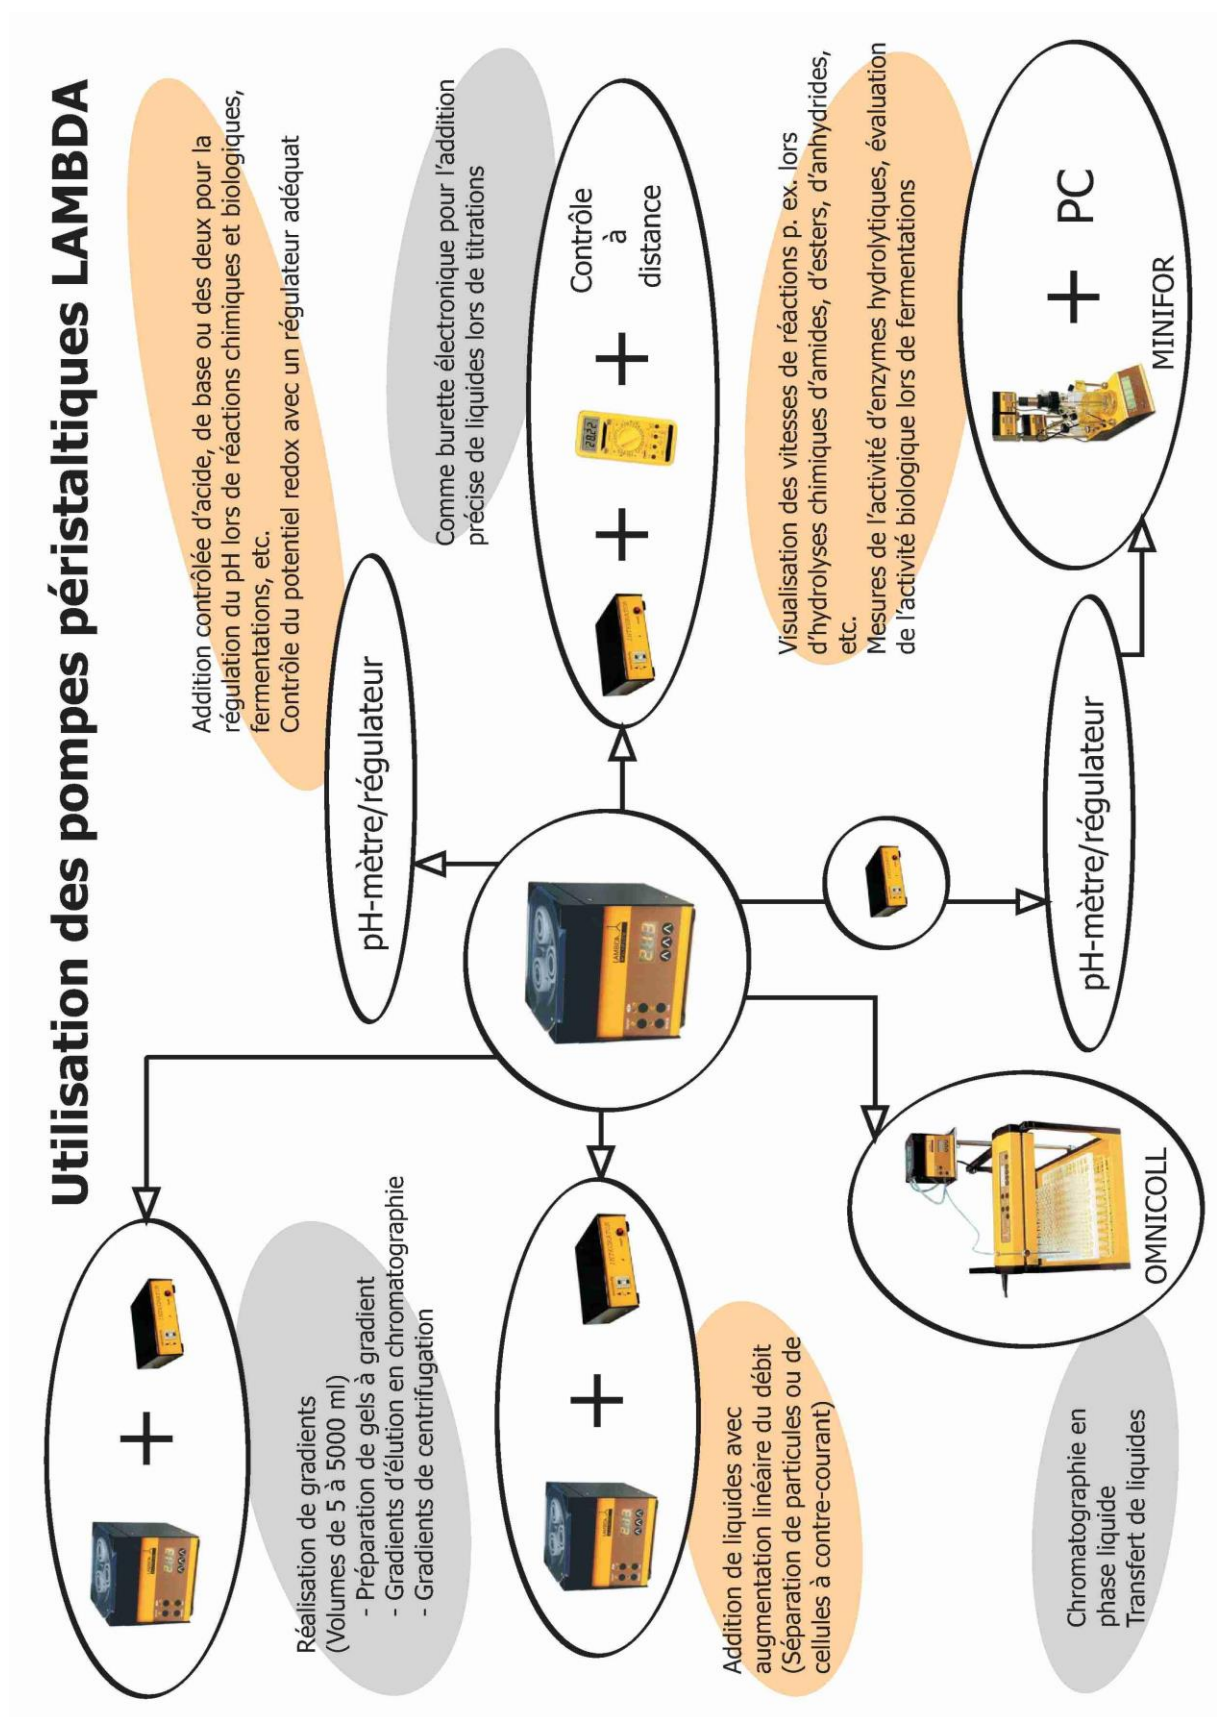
Utilisation des pompes péristaltiques LAMBDA

Addition contrôlée d'acide, de base ou des deux pour la régulation du pH lors de réactions chimiques et biologiques, fermentations, etc.
Contrôle du potentiel redox avec un régulateur adéquat

pH-mètre/régulateur

Comme burette électronique pour l'addition précise de liquides lors de titrations

+ + Contrôle à distance

Visualisation des vitesses de réactions p. ex. lors d'hydrolyses chimiques d'amides, d'esters, d'anhydrides, etc.
Mesures de l'activité d'enzymes hydrolytiques, évaluation de l'activité biologique lors de fermentations

+ PC

MINIFOR

pH-mètre/régulateur

+

Réalisation de gradients (Volumes de 5 à 5000 ml)
- Préparation de gels à gradient
- Gradients d'élution en chromatographie
- Gradients de centrifugation

+

Addition de liquides avec augmentation linéaire du débit (Séparation de particules ou de cellules à contre-courant)

OMNICOLL

Chromatographie en phase liquide
Transfert de liquides